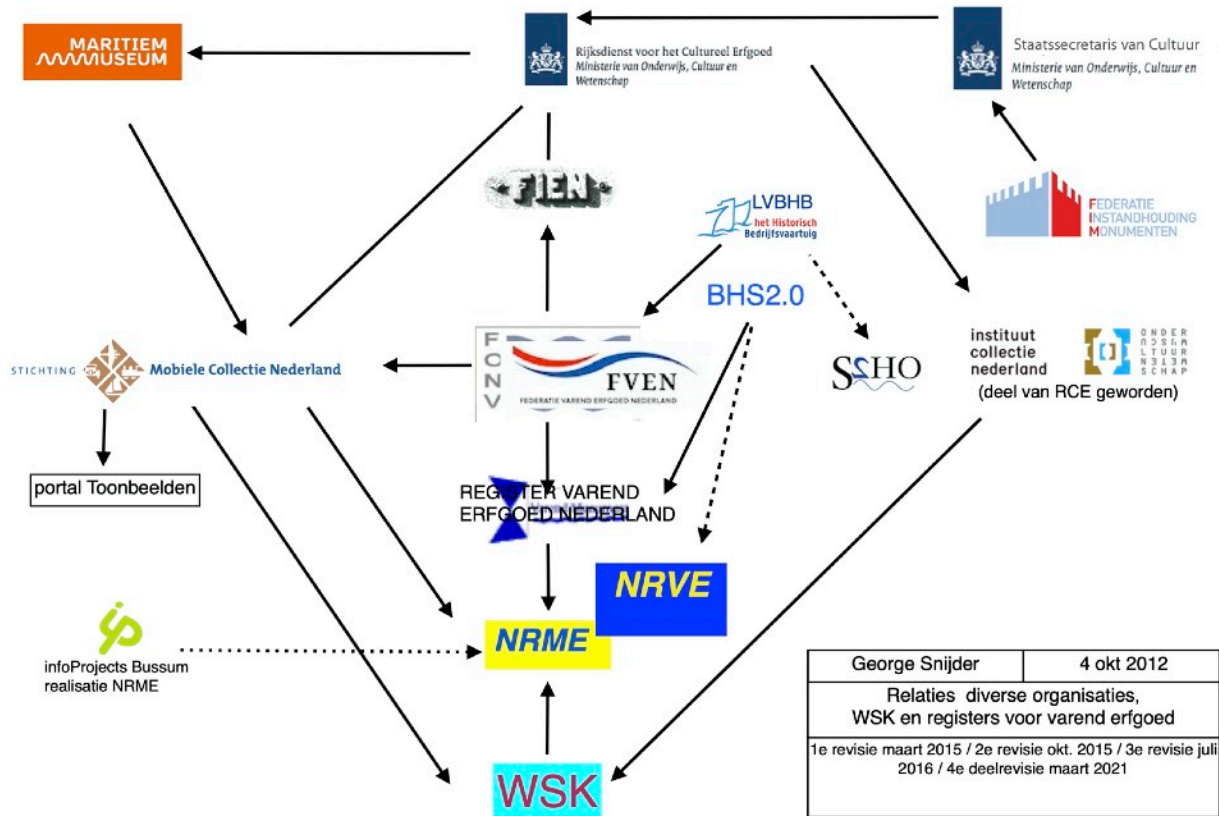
MARITIEM MUSEUM

Rijksdienst voor het Cultureel Erfgoed
Ministerie van Onderwijs, Cultuur en Wetenschap

Staatssecretaris van Cultuur
Ministerie van Onderwijs, Cultuur en Wetenschap

FIEN

LVBHB
het Historisch Bedrijfsvaartuig

FEDERATIE INSTANDHOUDING MONUMENTEN

BHS2.0

STICHTING Mobiele Collectie Nederland

FONV

FVEN
FEDERATIE VAREND ERFGOED NEDERLAND

SSHO

instituut collectie nederland

ONDER
OCW
CULTUUR
WETEN
SCHAP

(deel van RCE geworden)

portal Toonbeelden

REGISTER VAREND ERFGOED NEDERLAND

NRVE

infoProjects Bussum
realisatie NRME

NRME

WSK

| George Snijder | 4 okt 2012 |
|---|---|
| Relaties diverse organisaties, WSK en registers voor varend erfgoed | |
| 1e revisie maart 2015 / 2e revisie okt. 2015 / 3e revisie juli 2016 / 4e deelrevisie maart 2021 | |